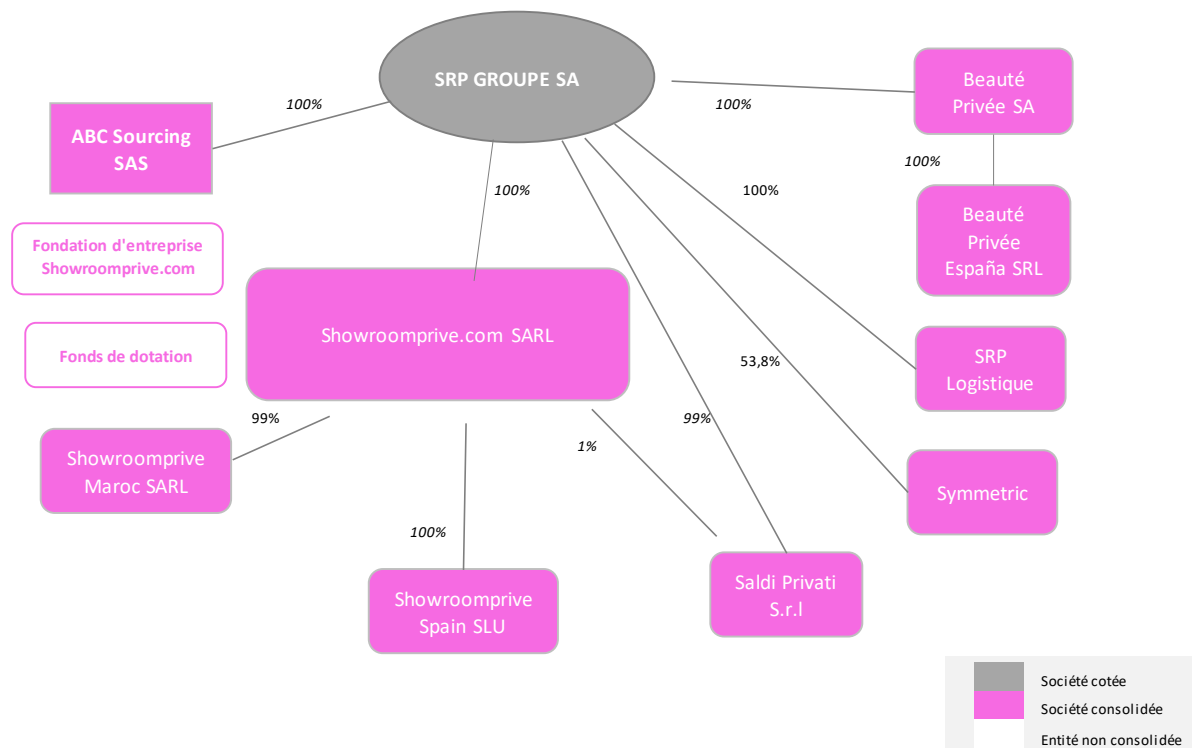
SRP GROUPE SA

100%

ABC Sourcing SAS

100%

Beauté Privée SA

100%

Beauté Privée España SRL

100%

100%

Fondation d'entreprise Showroomprive.com

Showroomprive.com SARL

Fonds de dotation

53,8%

SRP Logistique

99%

99%

1%

Showroomprive Maroc SARL

Symmetric

100%

Showroomprive Spain SLU

Saldi Privati S.r.l

Société cotée

Société consolidée

Entité non consolidée